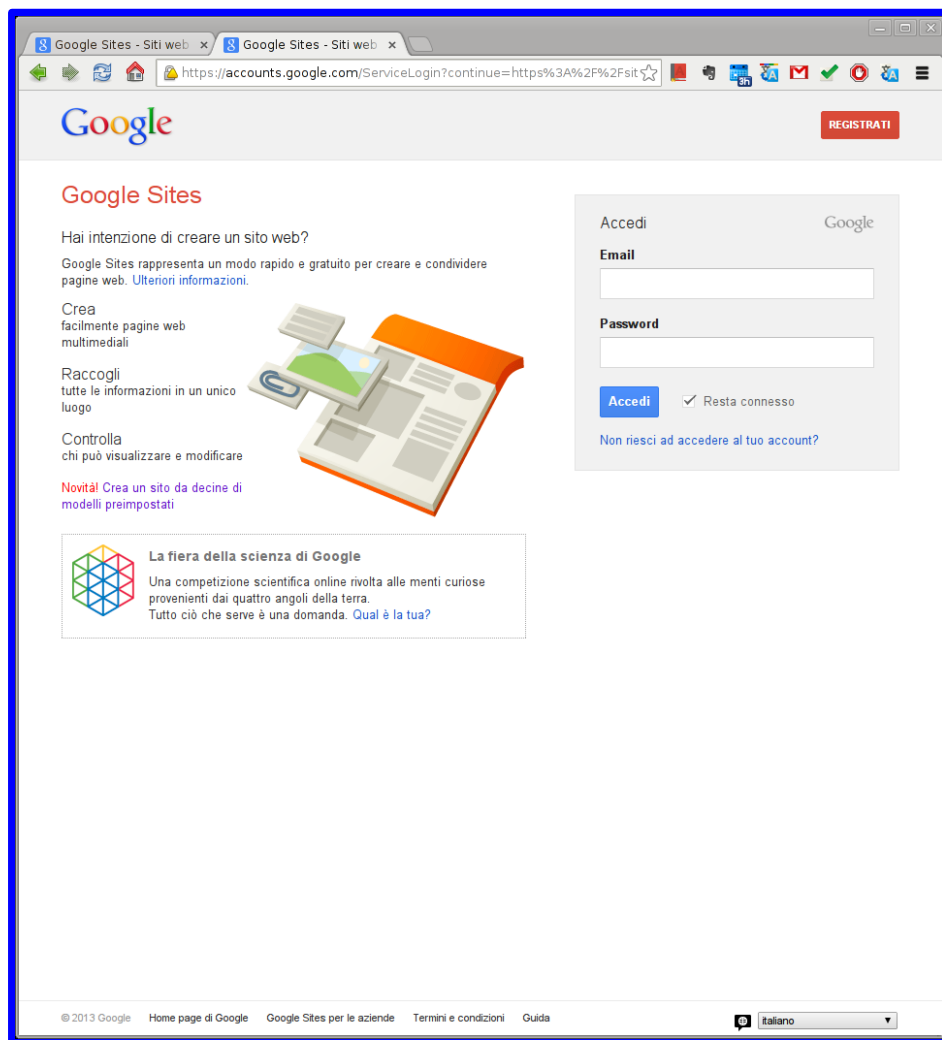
Google Sites - Siti web ×
Google Sites - Siti web ×
https://accounts.google.com/ServiceLogin?continue=https%3A%2F%2Fsit

3h

Google

REGISTRATI

Google Sites

Hai intenzione di creare un sito web?

Google Sites rappresenta un modo rapido e gratuito per creare e condividere pagine web. Ulteriori informazioni.

Crea
facilmente pagine web multimediali

Raccogli
tutte le informazioni in un unico luogo

Controlla
chi può visualizzare e modificare

Novità! Crea un sito da decine di modelli preimpostati

La fiera della scienza di Google
Una competizione scientifica online rivolta alle menti curiose provenienti dai quattro angoli della terra.
Tutto ciò che serve è una domanda. Qual è la tua?

Accedi
Google

Email

Password

Accedi
Resta connesso

Non riesci ad accedere al tuo account?

© 2013 Google Home page di Google Google Sites per le aziende Termini e condizioni Guida

italiano